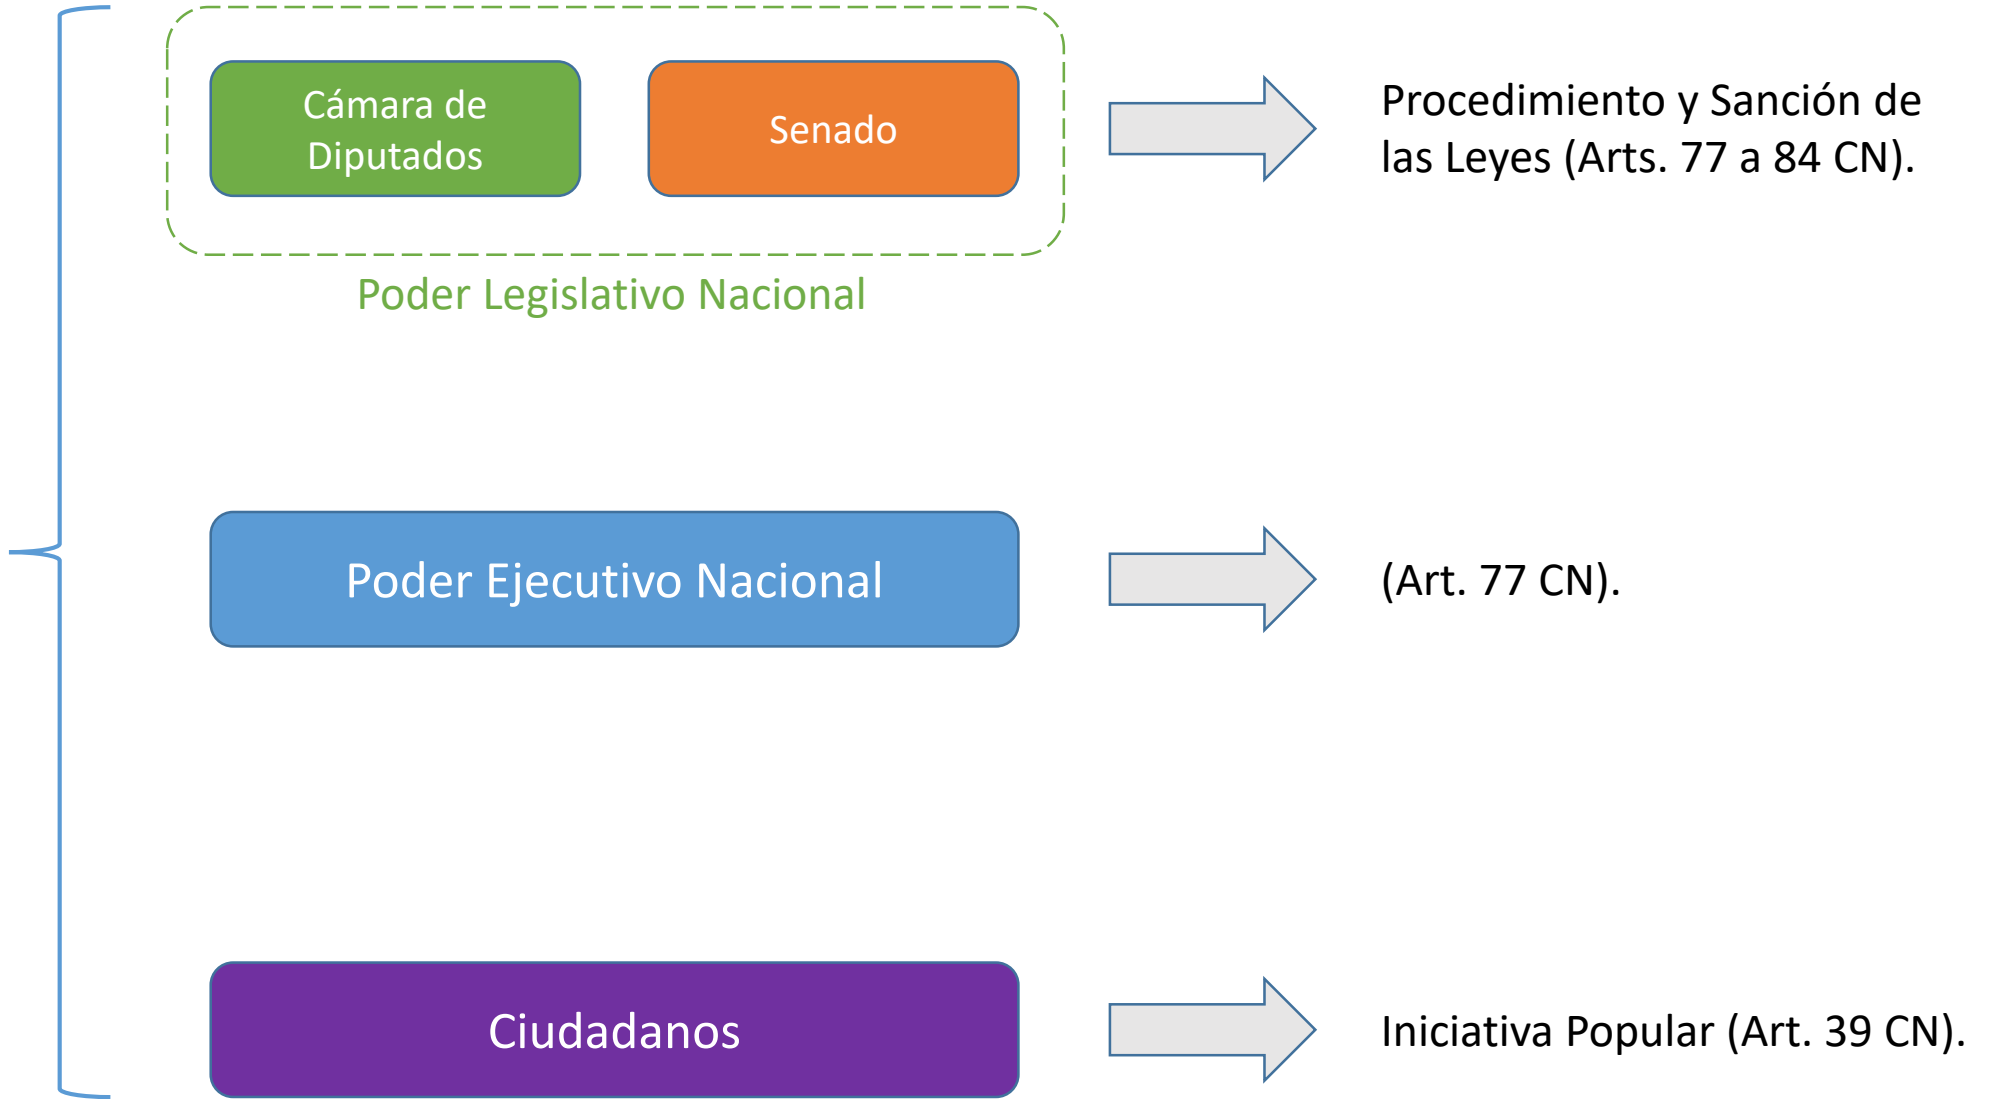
Cámara de Diputados

Senado

Poder Legislativo Nacional

Procedimiento y Sanción de las Leyes (Arts. 77 a 84 CN).

Poder Ejecutivo Nacional

(Art. 77 CN).

Ciudadanos

Iniciativa Popular (Art. 39 CN).